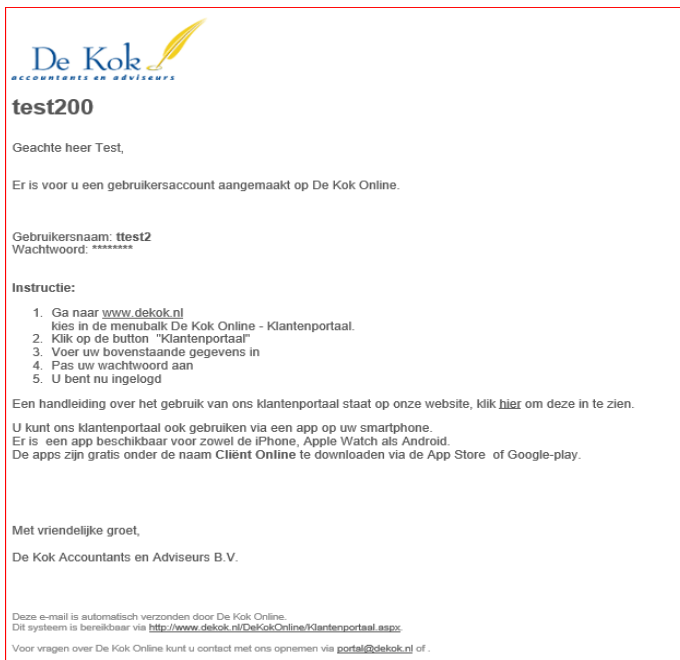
De Kok
accountants en adviseurs

test200

Geachte heer Test,

Er is voor u een gebruikersaccount aangemaakt op De Kok Online.

Gebruikersnaam: ttest2
Wachtwoord: ********

Instructie:

1. Ga naar www.dekok.nl
kies in de menubalk De Kok Online - Klantenportaal.
2. Klik op de button "Klantenportaal"
3. Voer uw bovenstaande gegevens in
4. Pas uw wachtwoord aan
5. U bent nu ingelogd

Een handleiding over het gebruik van ons klantenportaal staat op onze website, klik hier om deze in te zien.

U kunt ons klantenportaal ook gebruiken via een app op uw smartphone.
Er is een app beschikbaar voor zowel de iPhone, Apple Watch als Android.
De apps zijn gratis onder de naam Cliënt Online te downloaden via de App Store of Google-play.

Met vriendelijke groet,

De Kok Accountants en Adviseurs B.V.

Deze e-mail is automatisch verzonden door De Kok Online.
Dit systeem is bereikbaar via http://www.dekok.nl/DeKokOnline/Klantenportaal.aspx.

Voor vragen over De Kok Online kunt u contact met ons opnemen via portal@dekok.nl of .